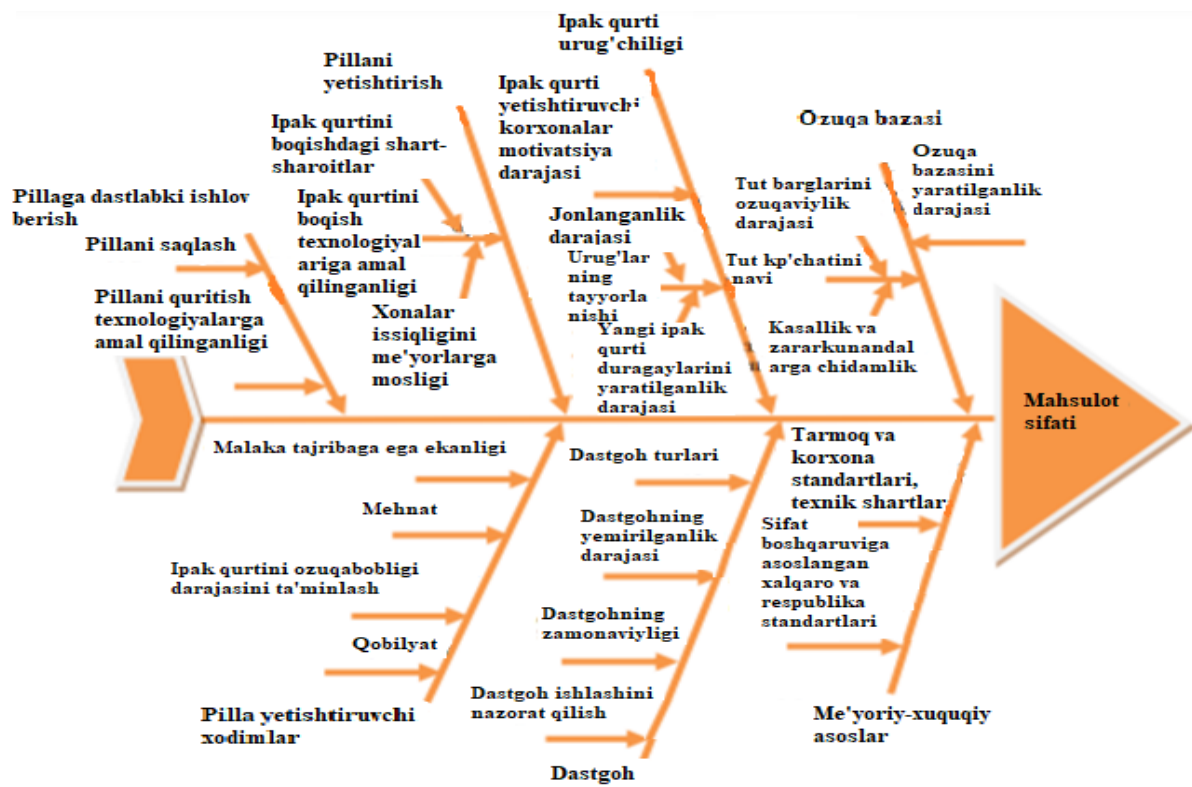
Ipak qurti urug'chiligi

Pillani yetishtirish

Ipak qurti yetishtiruvchi korxonalar motivatsiya darajasi

Ozuqa bazasi

Ipak qurtini boqishdagi shart-sharoitlar

Ozuqa bazasini yaratilganlik darajasi

Pillaga dastlabki ishlov berish

Ipak qurtini boqish texnologiyalariga amal qilinganligi

Tut barglarini ozuqaviylik darajasi

Jonlanganlik darajasi

Pillani saqlash

Urug'larning tayyorlanishi

Tut kp'chatini navi

Pillani quritish texnologiyalarga amal qilinganligi

Xonalar issiqligini me'yorlarga mosligi

Yangi ipak qurti duragaylarini yaratilganlik darajasi

Kasallik va zararkunandalarga chidamlik

Mahsulot sifati

Malaka tajribaga ega ekanligi

Dastgoh turlari

Tarmoq va korxona standartlari, texnik shartlar

Mehnat

Dastgohning yemirilganlik darajasi

Sifat boshqaruviga asoslangan xalqaro va respublika standartlari

Ipak qurtini ozuqabobligi darajasini ta'minlash

Dastgohning zamonaviyligi

Qobilyat

Dastgoh ishlashini nazorat qilish

Pilla yetishtiruvchi xodimlar

Me'yoriy-xuquqiy asoslar

Dastgoh